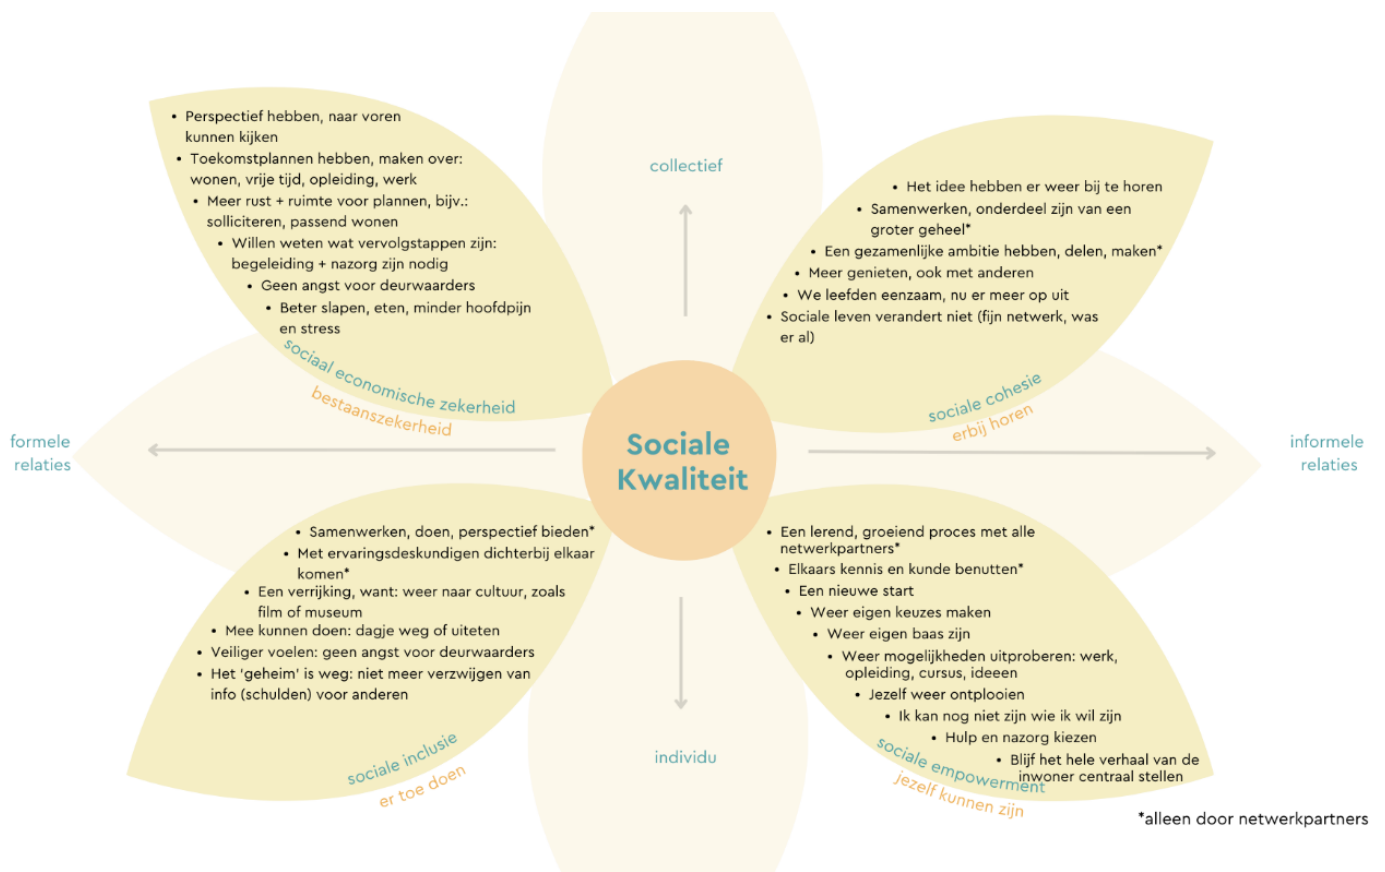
collectief

- Perspectief hebben, naar voren kunnen kijken
- Toekomstplannen hebben, maken over: wonen, vrije tijd, opleiding, werk
- Meer rust + ruimte voor plannen, bijv.: solliciteren, passend wonen
- Willen weten wat vervolgstappen zijn: begeleiding + nazorg zijn nodig
- Geen angst voor deurwaarders
- Beter slapen, eten, minder hoofdpijn en stress

sociaal economische zekerheid
bestaanszekerheid

- Het idee hebben er weer bij te horen
- Samenwerken, onderdeel zijn van een groter geheel*
- Een gezamenlijke ambitie hebben, delen, maken*
- Meer genieten, ook met anderen
- We leefden eenzaam, nu er meer op uit
- Sociale leven verandert niet (fijn netwerk, was er al)

sociale cohesie
erbij horen

formele relaties

Sociale Kwaliteit

informele relaties

- Samenwerken, doen, perspectief bieden*
- Met ervaringsdeskundigen dichterbij elkaar komen*
- Een verrijking, want: weer naar cultuur, zoals film of museum
- Mee kunnen doen: dagje weg of uiteten
- Veiliger voelen: geen angst voor deurwaarders
- Het 'geheim' is weg: niet meer verzwijgen van info (schulden) voor anderen

sociale inclusie
er toe doen

individu

- Een lerend, groeiend proces met alle netwerkpartners*
- Elkaars kennis en kunde benutten*
- Een nieuwe start
- Weer eigen keuzes maken
- Weer eigen baas zijn
- Weer mogelijkheden uitproberen: werk, opleiding, cursus, ideeen
- Jezelf weer ontplooien
- Ik kan nog niet zijn wie ik wil zijn
- Hulp en nazorg kiezen
- Blijf het hele verhaal van de inwoner centraal stellen

sociale empowerment
jezelf kunnen zijn

*alleen door netwerkpartners